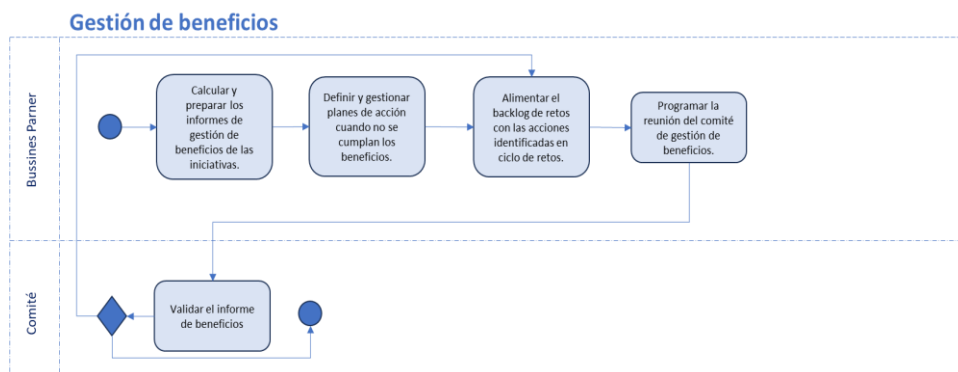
Gestión de beneficios

Bussines Parner

Calcular y preparar los informes de gestión de beneficios de las iniciativas.

Definir y gestionar planes de acción cuando no se cumplan los beneficios.

Alimentar el backlog de retos con las acciones identificadas en ciclo de retos.

Programar la reunión del comité de gestión de beneficios.

Comité

Validar el informe de beneficios